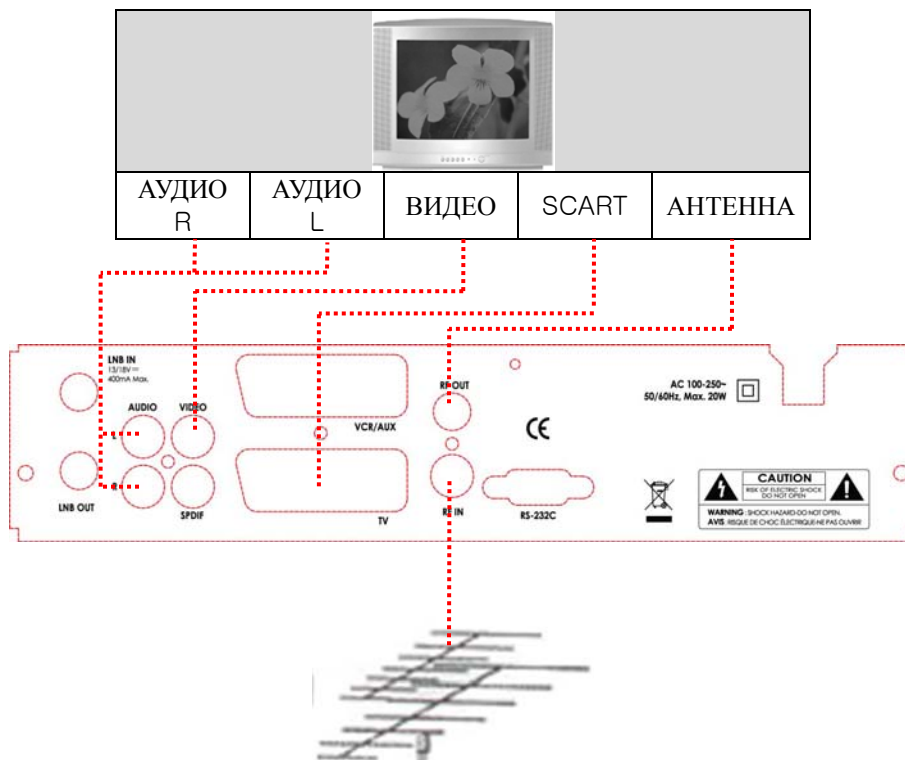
| АУДИО R | АУДИО L | ВИДЕО | SCART | АНТЕННА |
|---|---|---|---|---|

LNB IN
13/18V ⎓
400mA Max.

AUDIO
VIDEO
L
R
LNB OUT
SPDIF
VCR/AUX
TV
RF OUT
RF IN
RS-232C
CE
AC 100-250~
50/60Hz, Max. 20W

CAUTION
RISK OF ELECTRIC SHOCK
DO NOT OPEN
WARNING : SHOCK HAZARD-DO NOT OPEN.
AVIS : RISQUE DE CHOC ÉLECTRIQUE-NE PAS OUVRIR